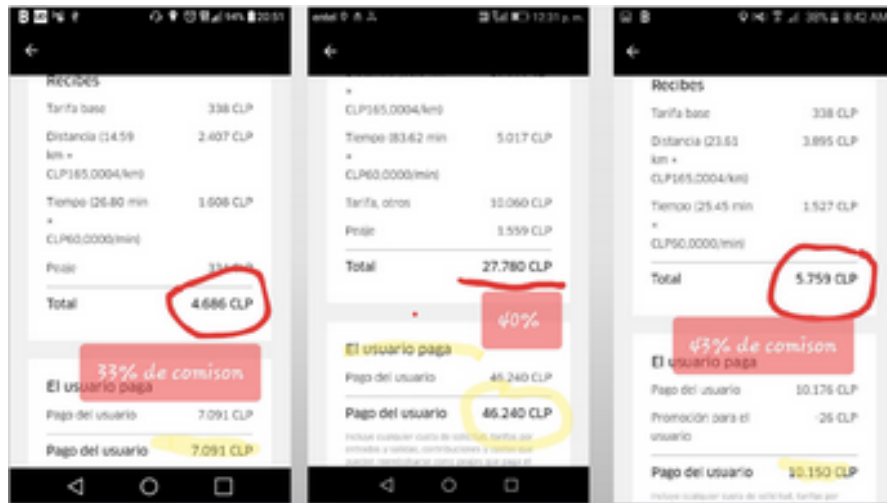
94% 20:51

Recibes

Tarifa base 338 CLP

Distancia (14.59 km × CLP165,0004/km) 2.407 CLP

Tiempo (26.80 min × CLP60,0000/min) 1.608 CLP

Peaje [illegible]

Total 4.686 CLP

33% de comison

El usuario paga

Pago del usuario 7.091 CLP

Pago del usuario 7.091 CLP

entel 12:31 p. m.

CLP165,0004/km)

Tiempo (83.62 min × CLP60,0000/min) 5.017 CLP

Tarifa, otros 10.060 CLP

Peaje 1.559 CLP

Total 27.780 CLP

40%

El usuario paga

Pago del usuario 46.240 CLP

Pago del usuario 46.240 CLP

Incluye cualquier cuota de solicitud, tarifas por entradas y salidas, contribuciones y tarifas que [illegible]

38% 8:42 AM

Recibes

Tarifa base 338 CLP

Distancia (23.61 km × CLP165,0004/km) 3.895 CLP

Tiempo (25.45 min × CLP60,0000/min) 1.527 CLP

Total 5.759 CLP

43% de comison

El usuario paga

Pago del usuario 10.176 CLP

Promoción para el usuario -26 CLP

Pago del usuario 10.150 CLP

Incluye cualquier cuota de solicitud, tarifas por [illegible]